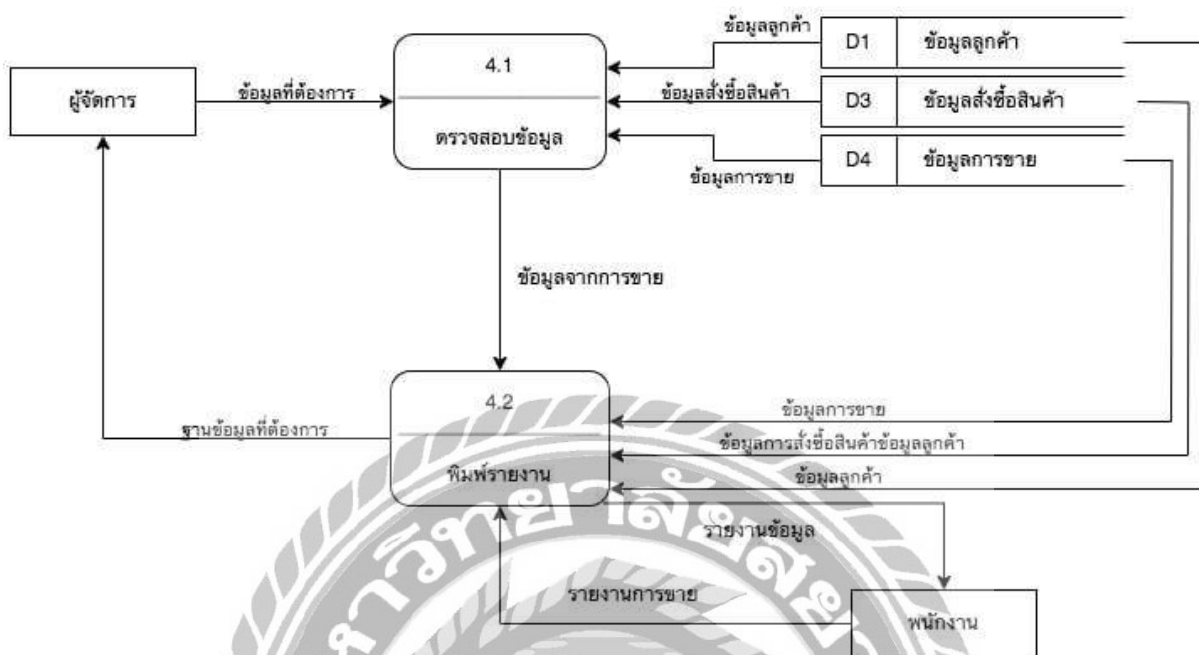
ข้อมูลลูกค้า

D1 ข้อมูลลูกค้า

4.1

ผู้จัดการ

ข้อมูลที่ต้องการ

ข้อมูลสั่งซื้อสินค้า

D3 ข้อมูลสั่งซื้อสินค้า

ตรวจสอบข้อมูล

D4 ข้อมูลการขาย

ข้อมูลการขาย

ข้อมูลจากการขาย

4.2

ข้อมูลการขาย

ฐานข้อมูลที่ต้องการ

ข้อมูลการสั่งซื้อสินค้าข้อมูลลูกค้า

พิมพ์รายงาน

ข้อมูลลูกค้า

รายงานข้อมูล

รายงานการขาย

พนักงาน